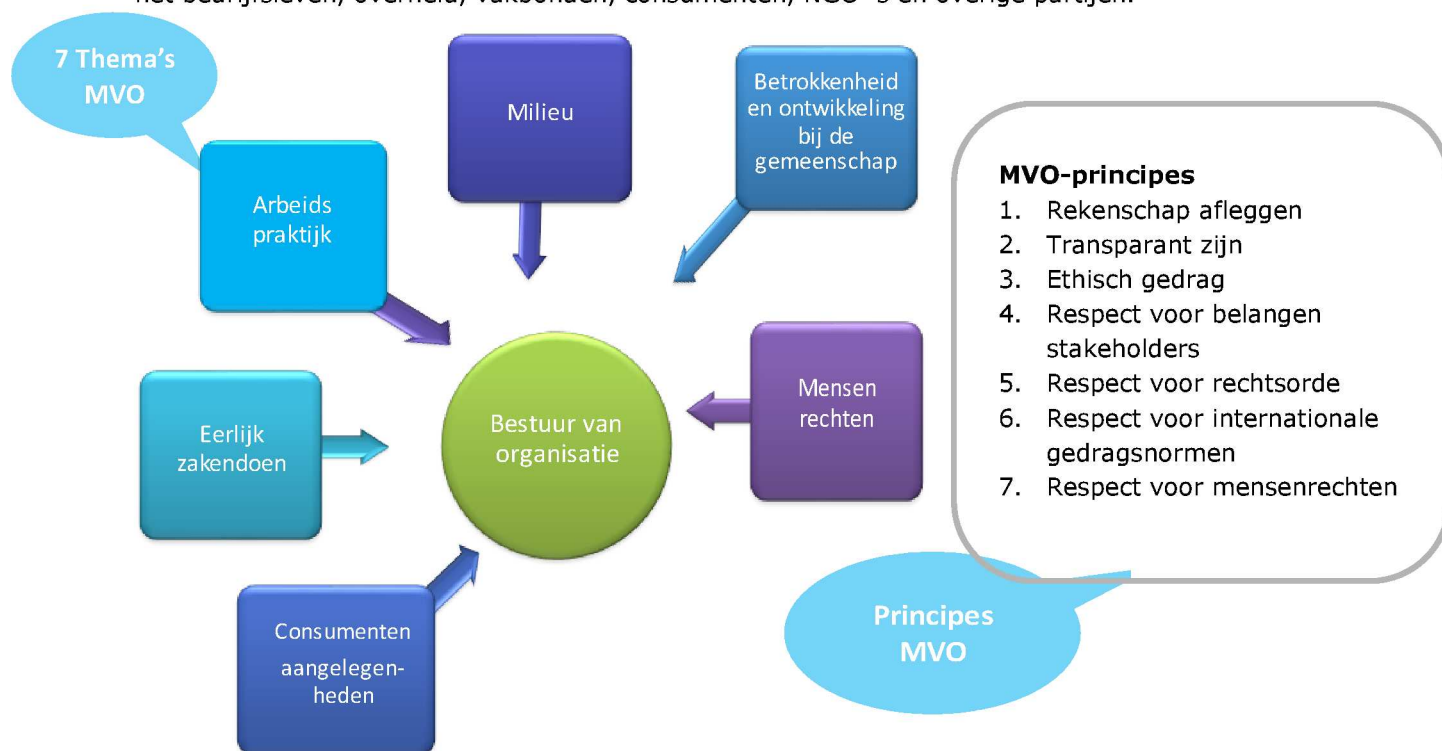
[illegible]

7 Thema's MVO

Milieu

Betrokkenheid en ontwikkeling bij de gemeenschap

Arbeids praktijk

Eerlijk zakendoen

Bestuur van organisatie

Mensen rechten

Consumenten aangelegenheden

**MVO-principes**
1. Rekenschap afleggen
2. Transparant zijn
3. Ethisch gedrag
4. Respect voor belangen stakeholders
5. Respect voor rechtsorde
6. Respect voor internationale gedragsnormen
7. Respect voor mensenrechten

Principes MVO